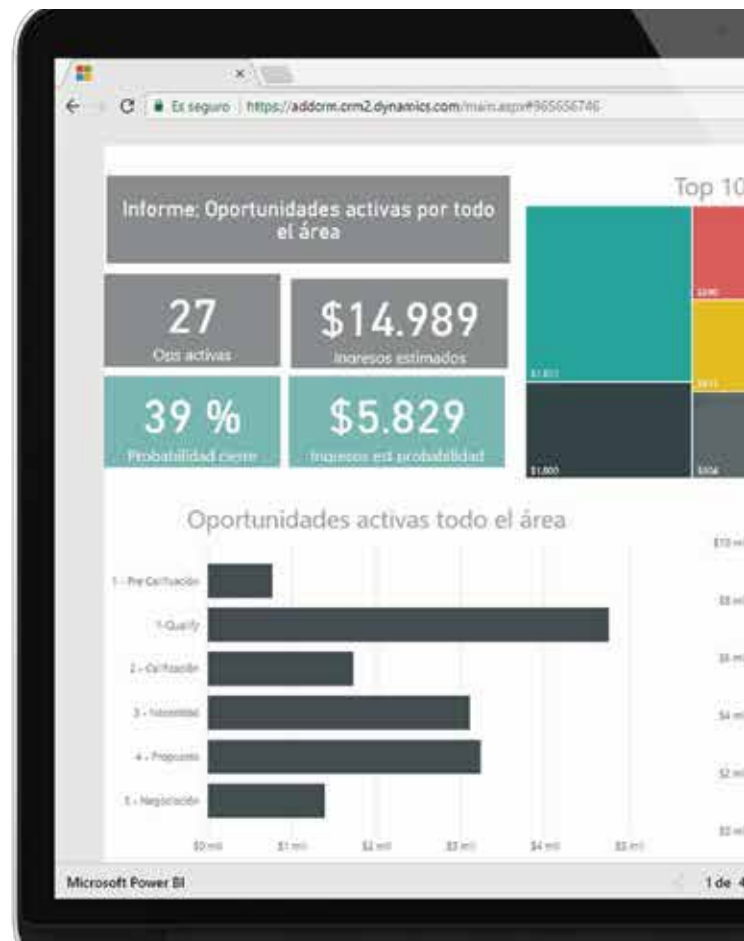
×

Es seguro | https://addcrm.crm2.dynamics.com/main.aspx#965656746

Informe: Oportunidades activas por todo el área

27
Ops activas

$14.989
Ingresos estimados

39 %
Probabilidad cierre

$5.829
Ingresos est probabilidad

Top 10

$1.877
$1.800
$690
$611
$604

Oportunidades activas todo el área

1 - Pre Calificación
1-Qualify
2 - Calificación
3 - Necesidad
4 - Propuesta
5 - Negociación

$0 mil
$1 mil
$2 mil
$3 mil
$4 mil
$5 mil

$10 mil
$8 mil
$6 mil
$4 mil
$2 mil
$0 mil

Microsoft Power BI

1 de 4